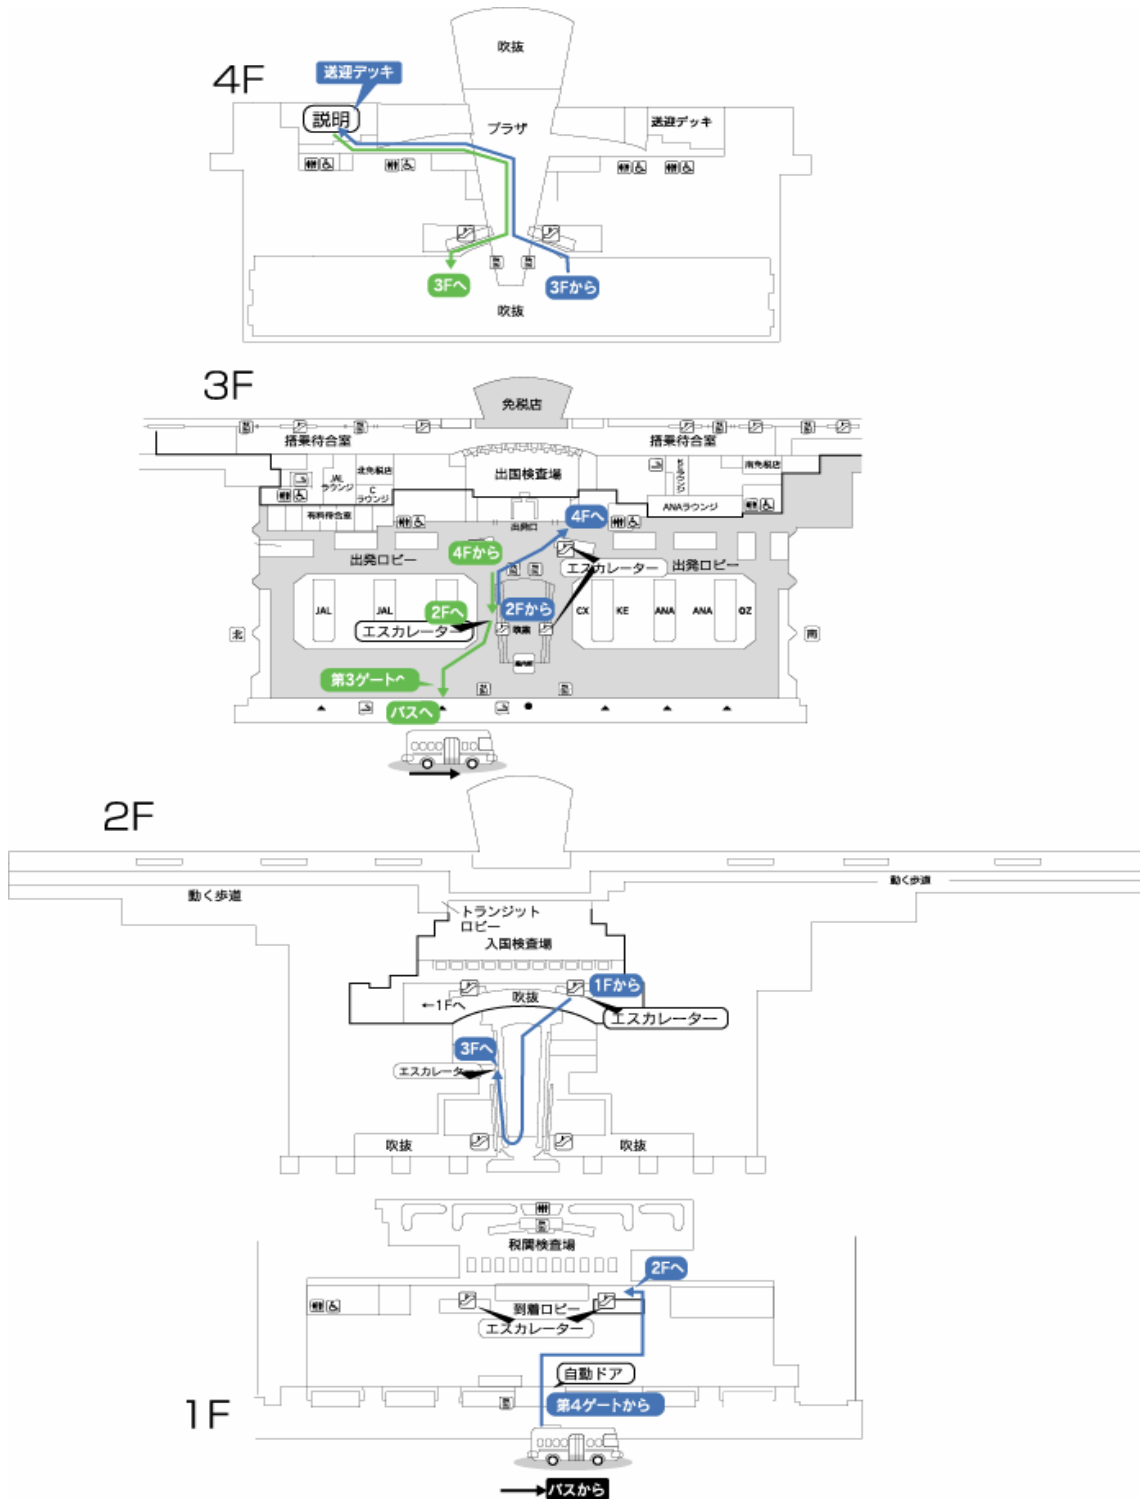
4F
送迎デッキ
吹抜
説明
プラザ
送迎デッキ
3Fへ
3Fから
吹抜

3F
免税店
搭乗待合室
搭乗待合室
出国検査場
JAL ラウンジ
北免税店
C ラウンジ
南免税店
ANAラウンジ
有料待合室
出発口
4Fへ
4Fから
出発ロビー
エスカレーター
出発ロビー
JAL
JAL
2Fへ
2Fから
CX
KE
ANA
ANA
OZ
北
南
エスカレーター
第3ゲートへ
バスへ

2F
動く歩道
動く歩道
トランジット ロビー
入国検査場
1Fから
←1Fへ
吹抜
エスカレーター
3Fへ
エスカレーター
吹抜
吹抜

税関検査場
2Fへ
到着ロビー
エスカレーター
自動ドア
第4ゲートから
1F
バスから